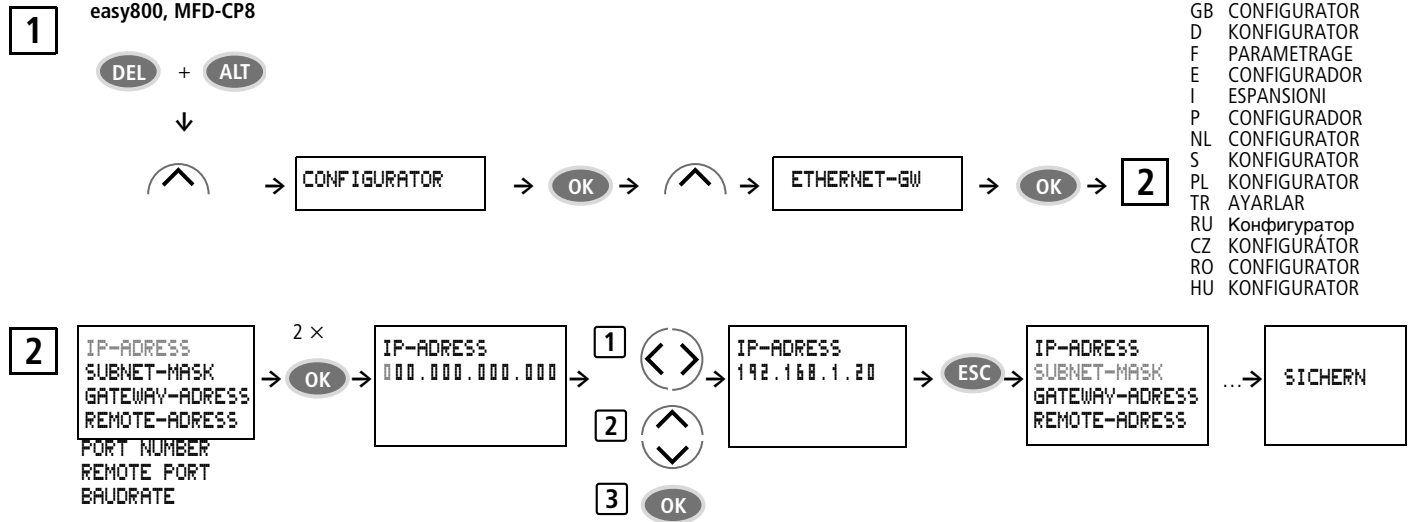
1

easy800, MFD-CP8

DEL + ALT

CONFIGURATOR → OK → ETHERNET-GW → OK → 2

GB CONFIGURATOR
D KONFIGURATOR
F PARAMETRAGE
E CONFIGURADOR
I ESPANSIONI
P CONFIGURADOR
NL CONFIGURATOR
S KONFIGURATOR
PL KONFIGURATOR
TR AYARLAR
RU Конфигуратор
CZ KONFIGURÁTOR
RO CONFIGURATOR
HU KONFIGURATOR

2

IP-ADRESS
SUBNET-MASK
GATEWAY-ADRESS
REMOTE-ADRESS
PORT NUMBER
REMOTE PORT
BAUDRATE

2 ×

OK

IP-ADRESS
000.000.000.000

1

2

3 OK

IP-ADRESS
192.168.1.20

ESC

IP-ADRESS
SUBNET-MASK
GATEWAY-ADRESS
REMOTE-ADRESS

...

SICHERN